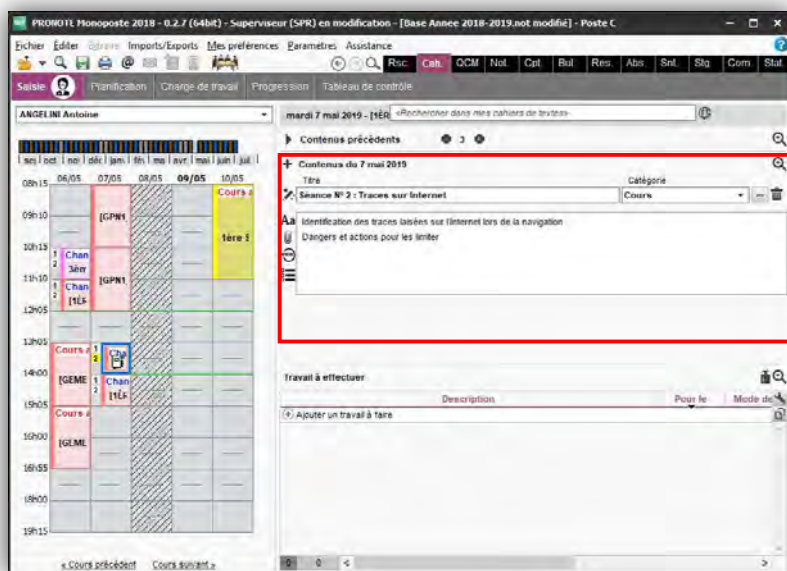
PRONOTE Monoposte 2018 - 0.2.7 (64bit) - Superviseur (SPR) en modification - [Base Année 2018-2019.not modifié] - Poste C

Fichier Éditer Extraire Imports/Exports Mes préférences Paramètres Assistance

Rsc. Cah. QCM Not. Cpt. Bul. Rés. Abs. Snl. Stg. Com. Stat.

Saisie Planification Charge de travail Progression Tableau de contrôle

ANGELINI Antoine

sep oct nov déc jan fév mar avr mai juin juil

06/05 07/05 08/05 09/05 10/05

08h15 09h10 10h15 11h10 12h05 13h05 14h00 15h05 16h00 16h55 18h00 19h15

[GPN1 [GPN1 Cours a 1ère S Chan 3èm Chan [1ÈF Cours a [GEME Cha Chan [1ÈF Cours a [GLML

« Cours précédent Cours suivant »

mardi 7 mai 2019 - [1ÈR <Rechercher dans mes cahiers de textes>

Contenus précédents 3

Contenus du 7 mai 2019

Titre Catégorie

Séance N° 2 : Traces sur Internet Cours

Identification des traces laisées sur l'internet lors de la navigation
Dangers et actions pour les limiter

Travail à effectuer

Description Pour le Mode de

Ajouter un travail à faire

0 0